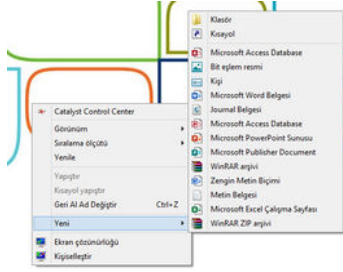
Catalyst Control Center
Görünüm
Sıralama ölçütü
Yenile
Yapıştır
Kısayol yapıştır
Geri Al Ad Değiştir Ctrl+Z
Yeni
Ekran çözünürlüğü
Kişiselleştir

Klasör
Kısayol
Microsoft Access Database
Bit eşlem resmi
Kişi
Microsoft Word Belgesi
Journal Belgesi
Microsoft Access Database
Microsoft PowerPoint Sunusu
Microsoft Publisher Document
WinRAR arşivi
Zengin Metin Biçimi
Metin Belgesi
Microsoft Excel Çalışma Sayfası
WinRAR ZIP arşivi